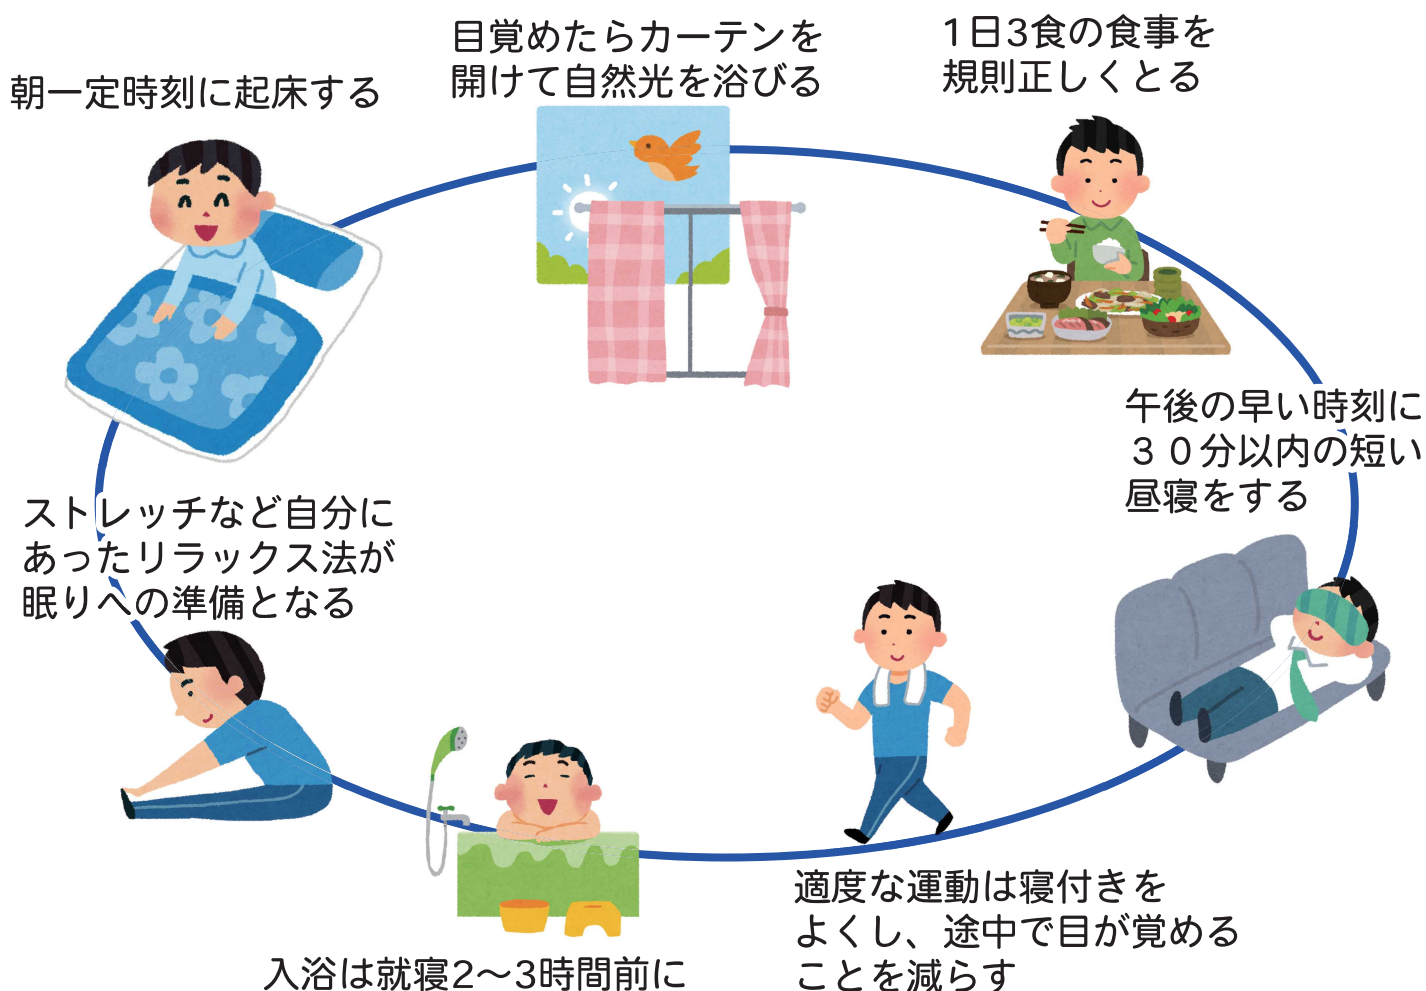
朝一定時刻に起床する

目覚めたらカーテンを開けて自然光を浴びる

1日3食の食事を規則正しくとる

午後の早い時刻に３０分以内の短い昼寝をする

適度な運動は寝付きをよくし、途中で目が覚めることを減らす

入浴は就寝2～3時間前に

ストレッチなど自分にあったリラックス法が眠りへの準備となる